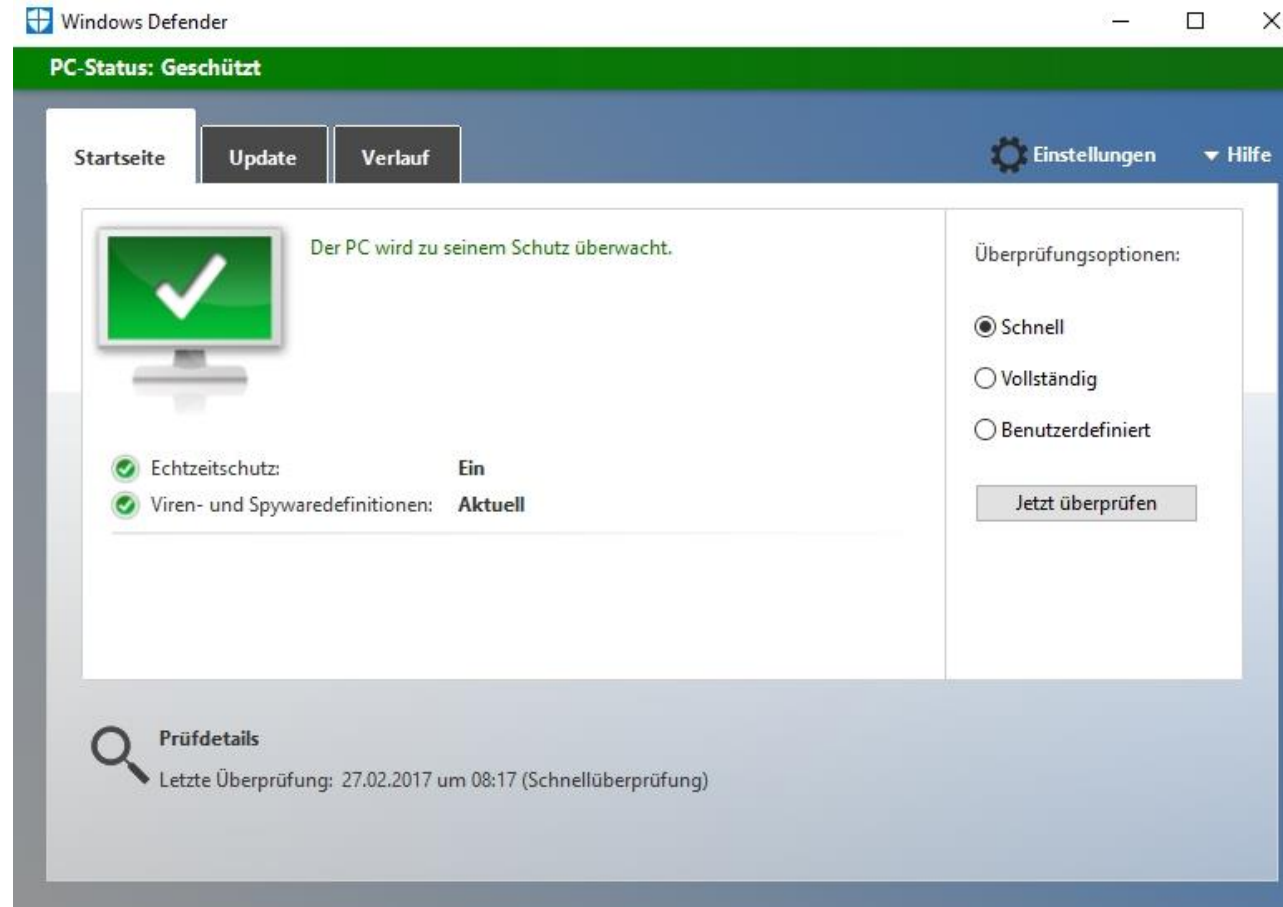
Windows Defender

PC-Status: Geschützt

Startseite Update Verlauf

Einstellungen ▾ Hilfe

Der PC wird zu seinem Schutz überwacht.

Echtzeitschutz: Ein
Viren- und Spywaredefinitionen: Aktuell

Überprüfungsoptionen:

Schnell
Vollständig
Benutzerdefiniert

Jetzt überprüfen

Prüfdetails
Letzte Überprüfung: 27.02.2017 um 08:17 (Schnellüberprüfung)